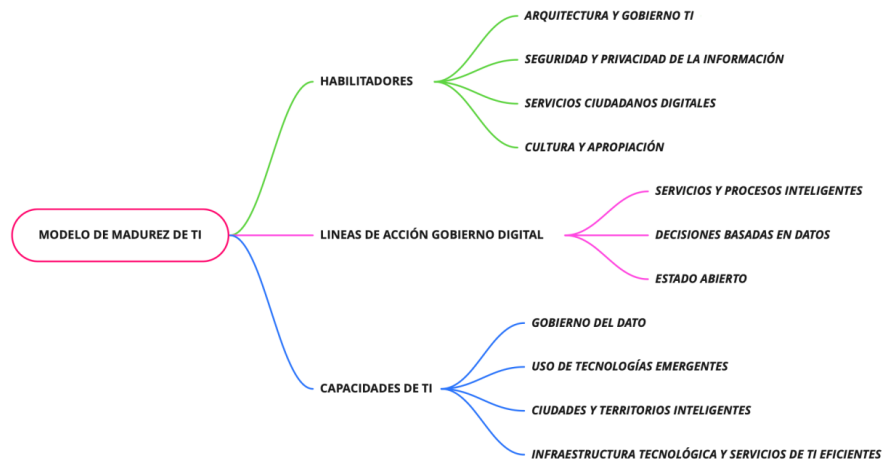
MODELO DE MADUREZ DE TI

HABILITADORES

ARQUITECTURA Y GOBIERNO TI

SEGURIDAD Y PRIVACIDAD DE LA INFORMACIÓN

SERVICIOS CIUDADANOS DIGITALES

CULTURA Y APROPIACIÓN

LINEAS DE ACCIÓN GOBIERNO DIGITAL

SERVICIOS Y PROCESOS INTELIGENTES

DECISIONES BASADAS EN DATOS

ESTADO ABIERTO

CAPACIDADES DE TI

GOBIERNO DEL DATO

USO DE TECNOLOGÍAS EMERGENTES

CIUDADES Y TERRITORIOS INTELIGENTES

INFRAESTRUCTURA TECNOLÓGICA Y SERVICIOS DE TI EFICIENTES